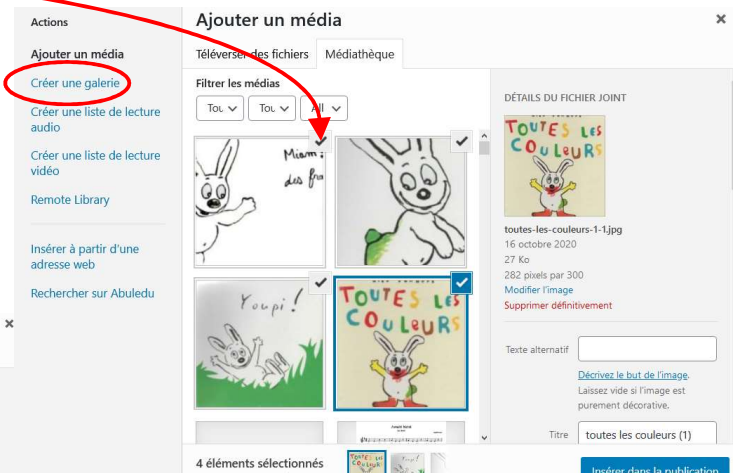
Actions

Ajouter un média

Créer une galerie

Créer une liste de lecture audio

Créer une liste de lecture vidéo

Remote Library

Insérer à partir d'une adresse web

Rechercher sur Abuledu

×

Ajouter un média

×

Téléverser des fichiers

Médiathèque

Filtrer les médias

Tou

Tou

All

Miam! des fra

Youpi!

TOUTES LES COULEURS

DÉTAILS DU FICHIER JOINT

TOUTES LES COULEURS

toutes-les-couleurs-1-1.jpg

16 octobre 2020

27 Ko

282 pixels par 300

Modifier l'image

Supprimer définitivement

Texte alternatif

Décrivez le but de l'image. Laissez vide si l'image est purement décorative.

Titre

toutes les couleurs (1)

4 éléments sélectionnés

Insérer dans la publication